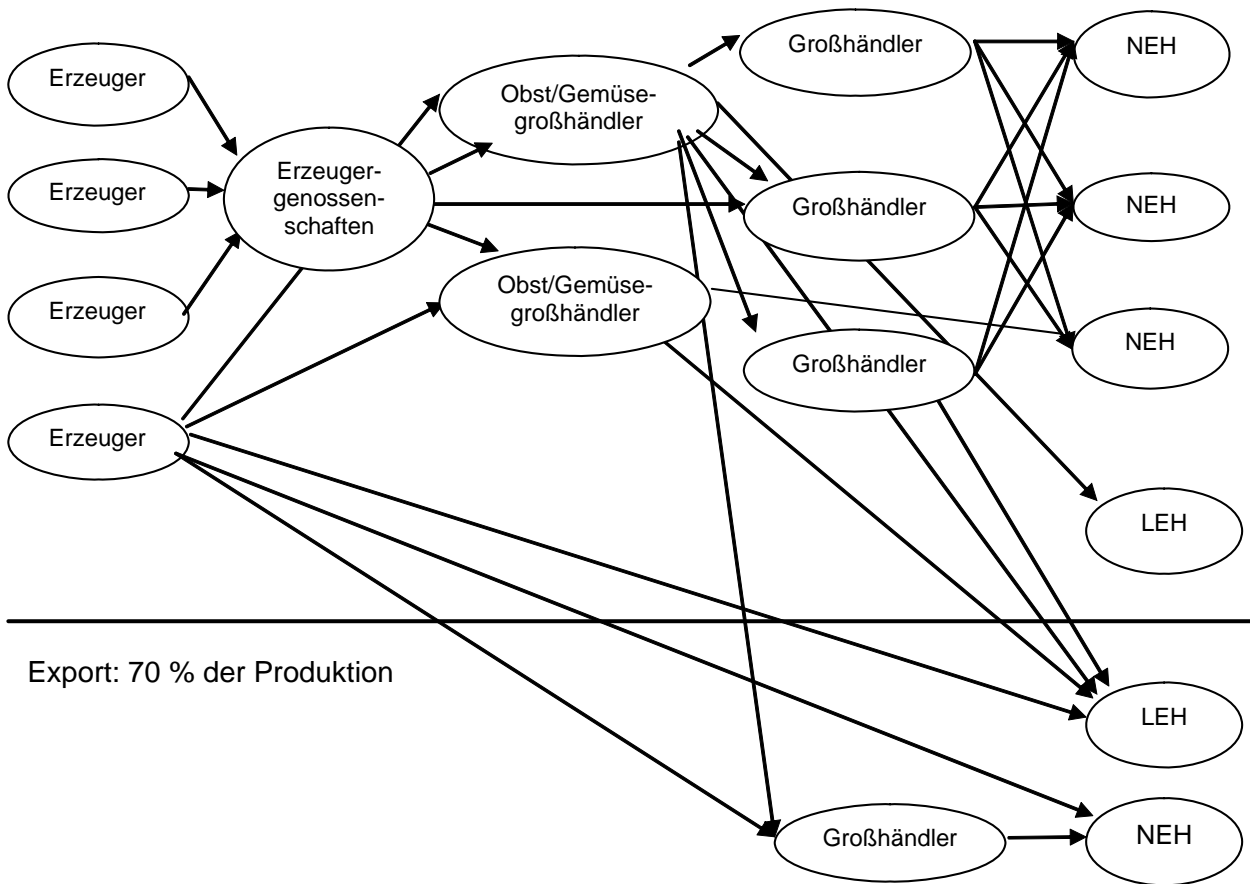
Erzeuger

Erzeuger

Erzeuger

Erzeuger

Erzeugergenossenschaften

Obst/Gemüsegroßhändler

Obst/Gemüsegroßhändler

Großhändler

Großhändler

Großhändler

NEH

NEH

NEH

LEH

Export: 70 % der Produktion

LEH

Großhändler

NEH